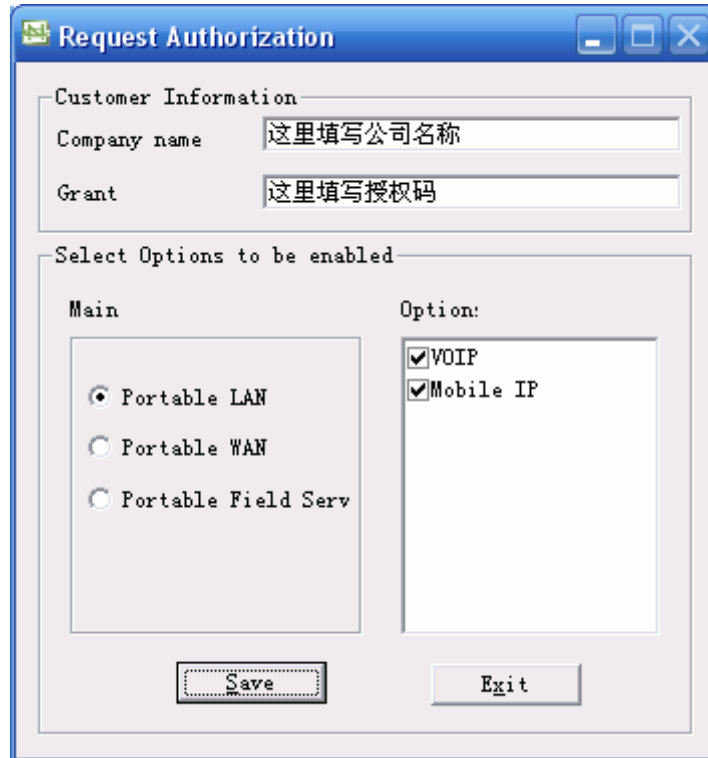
Request Authorization

Customer Information

Company name 这里填写公司名称

Grant 这里填写授权码

Select Options to be enabled

Main

Portable LAN

Portable WAN

Portable Field Serv

Option:

VOIP

Mobile IP

Save

Exit